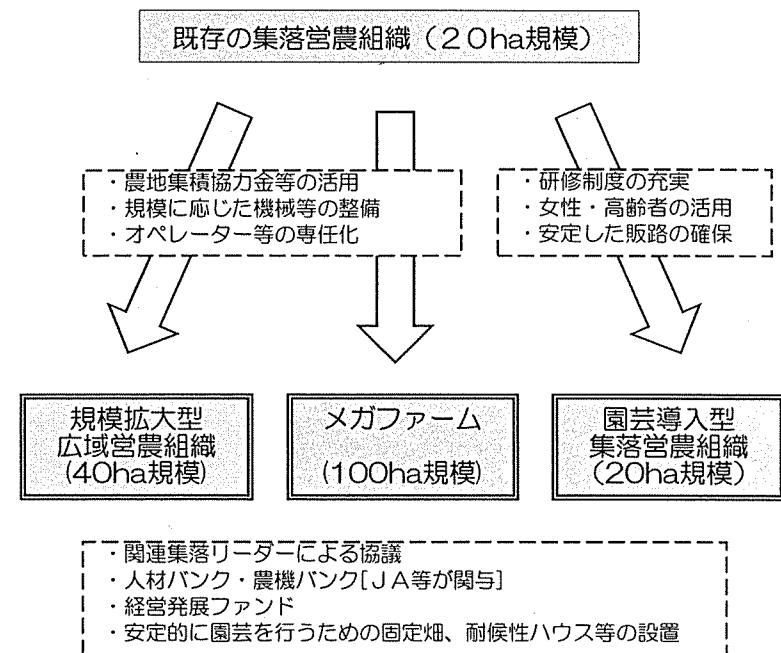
既存の集落営農組織（２０ha規模）

・農地集積協力金等の活用
・規模に応じた機械等の整備
・オペレーター等の専任化

・研修制度の充実
・女性・高齢者の活用
・安定した販路の確保

規模拡大型
広域営農組織
(40ha規模)

メガファーム
(100ha規模)

園芸導入型
集落営農組織
(20ha規模)

・関連集落リーダーによる協議
・人材バンク・農機バンク[ＪＡ等が関与]
・経営発展ファンド
・安定的に園芸を行うための固定畑、耐候性ハウス等の設置